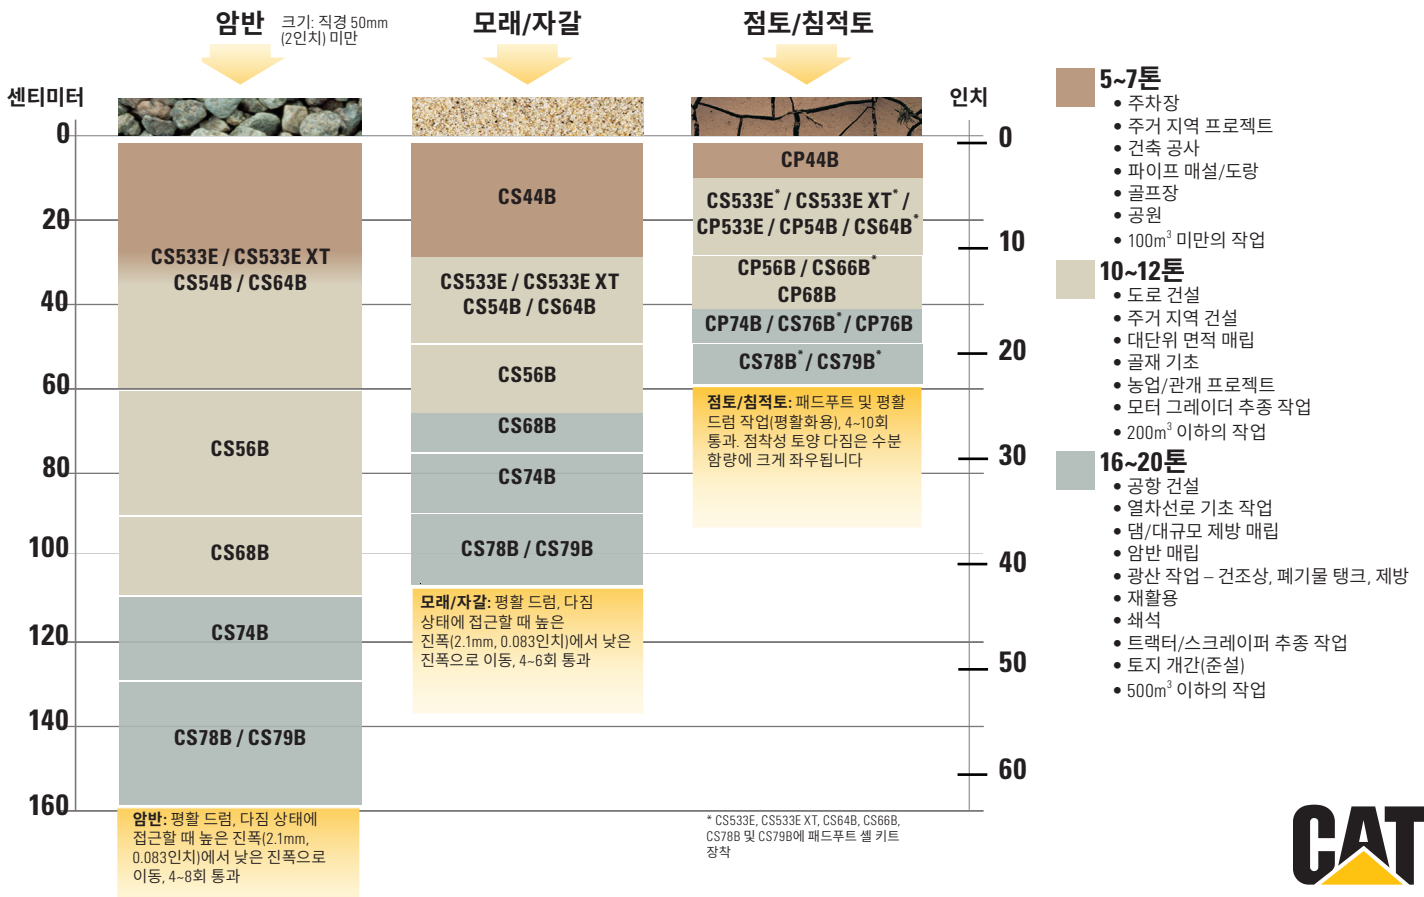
암반 크기: 직경 50mm (2인치) 미만

모래/자갈

점토/침적토

센티미터

인치

0
20
40
60
80
100
120
140
160

0
10
20
30
40
50
60

CS533E / CS533E XT
CS54B / CS64B

CS56B

CS68B

CS74B

CS78B / CS79B

**암반:** 평활 드럼, 다짐 상태에 접근할 때 높은 진폭(2.1mm, 0.083인치)에서 낮은 진폭으로 이동, 4~8회 통과

CS44B

CS533E / CS533E XT
CS54B / CS64B

CS56B

CS68B

CS74B

CS78B / CS79B

**모래/자갈:** 평활 드럼, 다짐 상태에 접근할 때 높은 진폭(2.1mm, 0.083인치)에서 낮은 진폭으로 이동, 4~6회 통과

CP44B

CS533E* / CS533E XT* / CP533E / CP54B / CS64B*

CP56B / CS66B*
CP68B

CP74B / CS76B* / CP76B

CS78B* / CS79B*

**점토/침적토:** 패드푸트 및 평활 드럼 작업(평활화용), 4~10회 통과. 점착성 토양 다짐은 수분 함량에 크게 좌우됩니다

* CS533E, CS533E XT, CS64B, CS66B, CS78B 및 CS79B에 패드푸트 셀 키트 장착

5~7톤
• 주차장
• 주거 지역 프로젝트
• 건축 공사
• 파이프 매설/도랑
• 골프장
• 공원
• 100m$^3$ 미만의 작업

10~12톤
• 도로 건설
• 주거 지역 건설
• 대단위 면적 매립
• 골재 기초
• 농업/관개 프로젝트
• 모터 그레이더 추종 작업
• 200m$^3$ 이하의 작업

16~20톤
• 공항 건설
• 열차선로 기초 작업
• 댐/대규모 제방 매립
• 암반 매립
• 광산 작업 – 건조상, 폐기물 탱크, 제방
• 재활용
• 쇄석
• 트랙터/스크레이퍼 추종 작업
• 토지 개간(준설)
• 500m$^3$ 이하의 작업

CAT